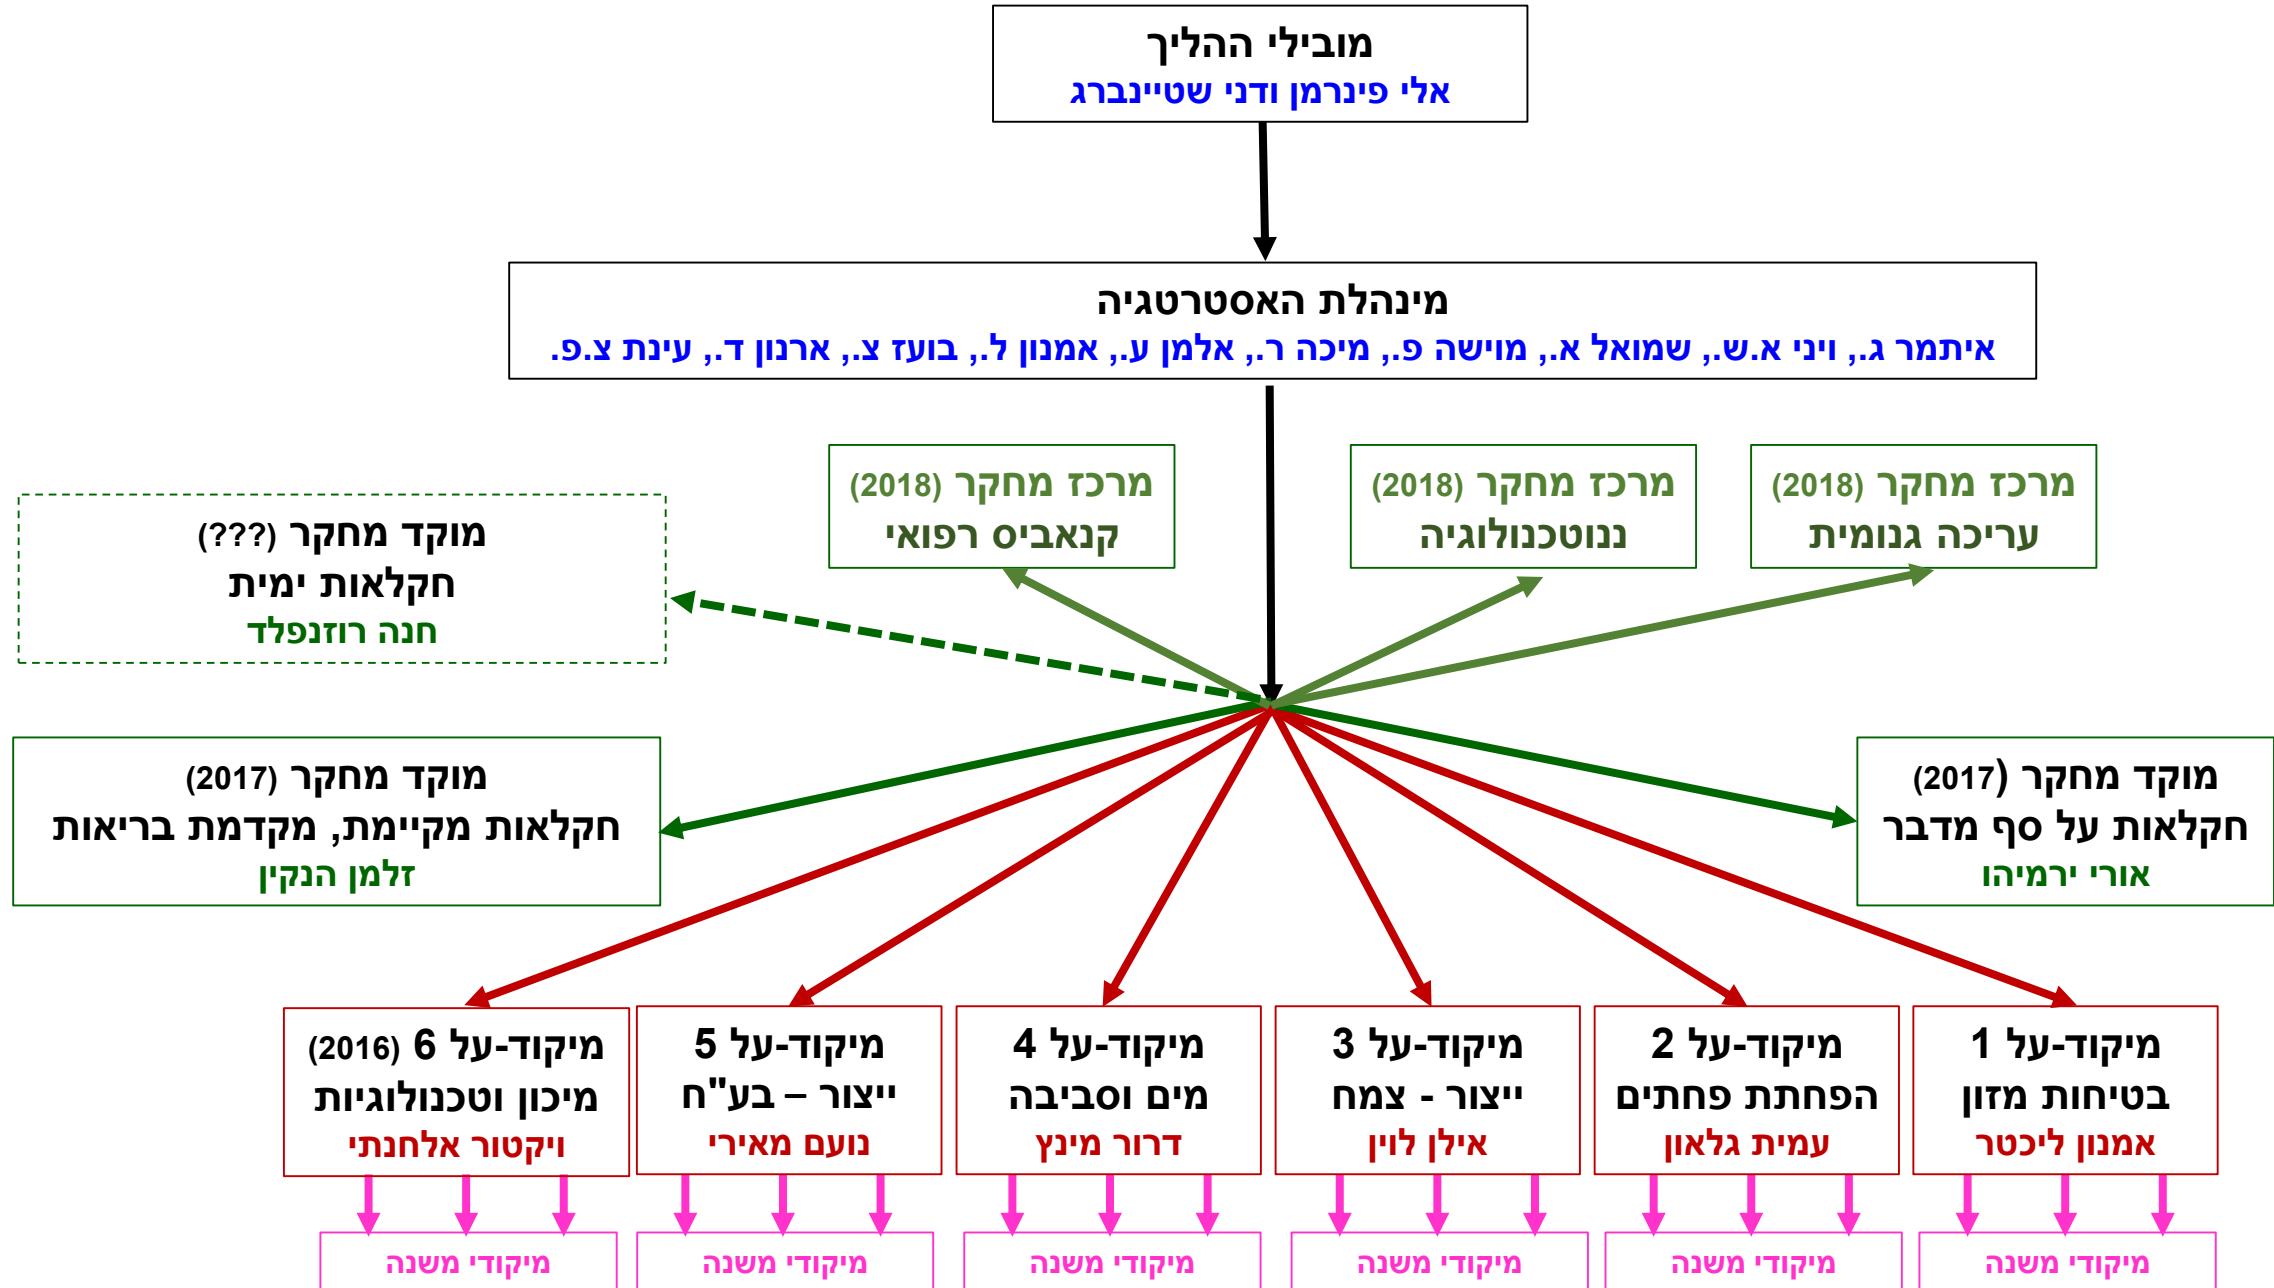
מובילי ההליך
אלי פינרמן ודני שטיינברג

מינהלת האסטרטגיה
איתמר ג., ויני א.ש., שמואל א., מוישה פ., מיכה ר., אלמן ע., אמנון ל., בועז צ., ארנון ד., עינת צ.פ.

מרכז מחקר (2018)
עריכה גנומית

מרכז מחקר (2018)
ננוטכנולוגיה

מרכז מחקר (2018)
קנאביס רפואי

מוקד מחקר (???)
חקלאות ימית
חנה רוזנפלד

מוקד מחקר (2017)
חקלאות על ספר מדבר
אורי ירמיהו

מוקד מחקר (2017)
חקלאות מקיימת, מקדמת בריאות
זלמן הנקין

מיקוד-על 1
בטיחות מזון
אמנון ליכטר

מיקוד-על 2
הפחתת פחתים
עמית גלאון

מיקוד-על 3
ייצור - צמח
אילן לוין

מיקוד-על 4
מים וסביבה
דרור מינץ

מיקוד-על 5
ייצור – בע"ח
נועם מאירי

מיקוד-על 6 (2016)
מיכון וטכנולוגיות
ויקטור אלחנתי

מיקודי משנה

מיקודי משנה

מיקודי משנה

מיקודי משנה

מיקודי משנה

מיקודי משנה